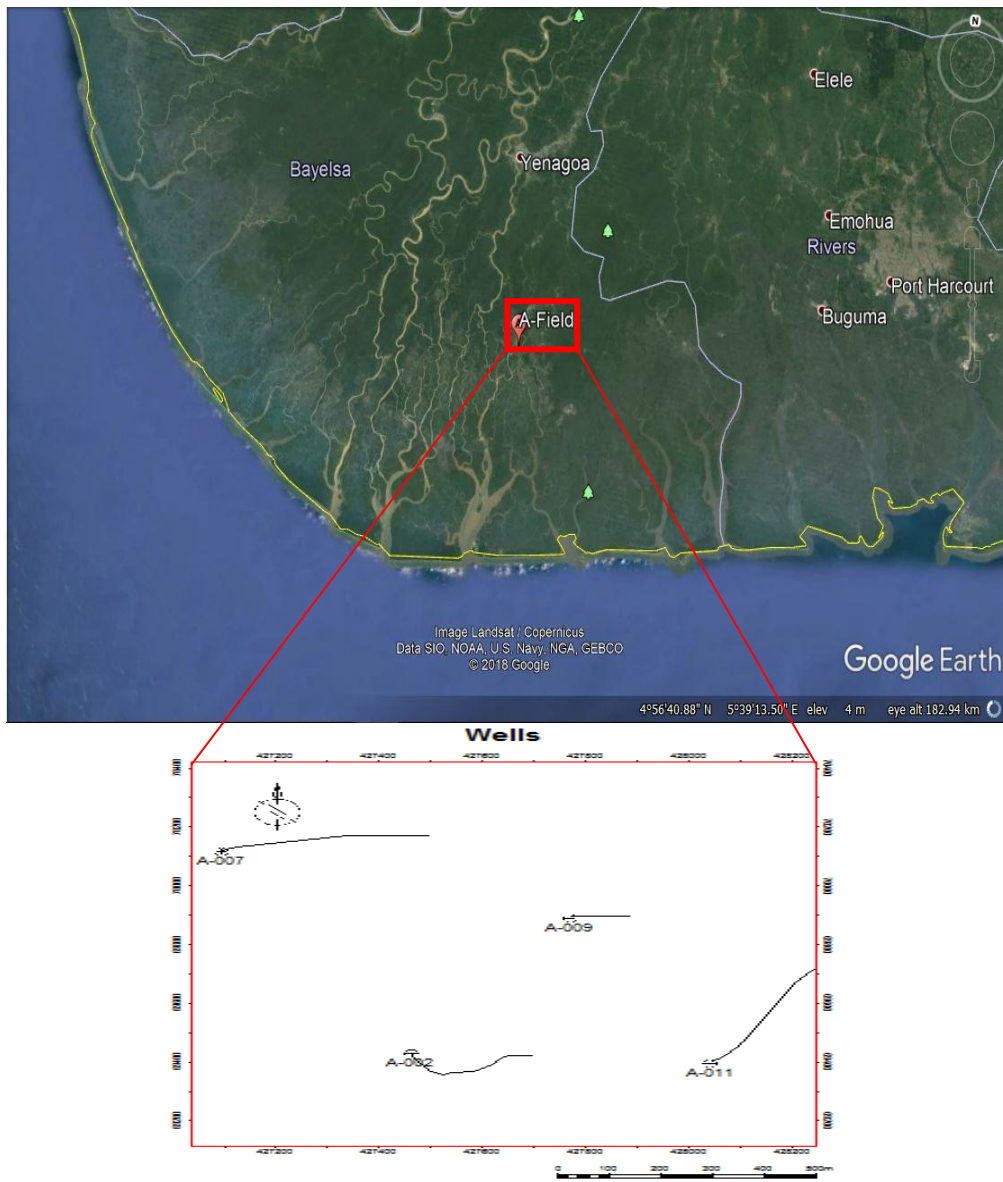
N

Elele

Bayelsa

Yenagoa

Emohua

Rivers

Port Harcourt

Buguma

A-Field

Image Landsat / Copernicus
Data SIO, NOAA, U.S. Navy, NGA, GEBCO
© 2018 Google

Google Earth

4°56'40.88" N 5°39'13.50" E elev 4 m eye alt 182.94 km

Wells

427200 427400 427600 427800 428000 428200

A-007

A-009

A-002

A-011

427200 427400 427600 427800 428000 428200

0 100 200 300 400 500m